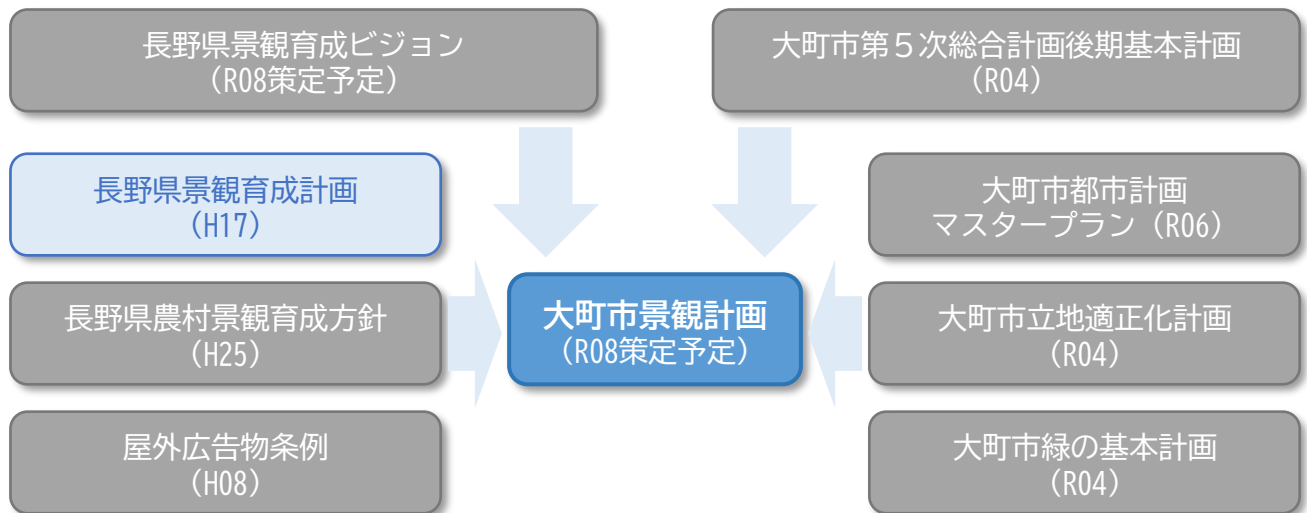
長野県景観育成ビジョン
（R08策定予定）

大町市第５次総合計画後期基本計画
（R04）

長野県景観育成計画
（H17）

大町市都市計画
マスタープラン（R06）

長野県農村景観育成方針
（H25）

大町市景観計画
（R08策定予定）

大町市立地適正化計画
（R04）

屋外広告物条例
（H08）

大町市緑の基本計画
（R04）